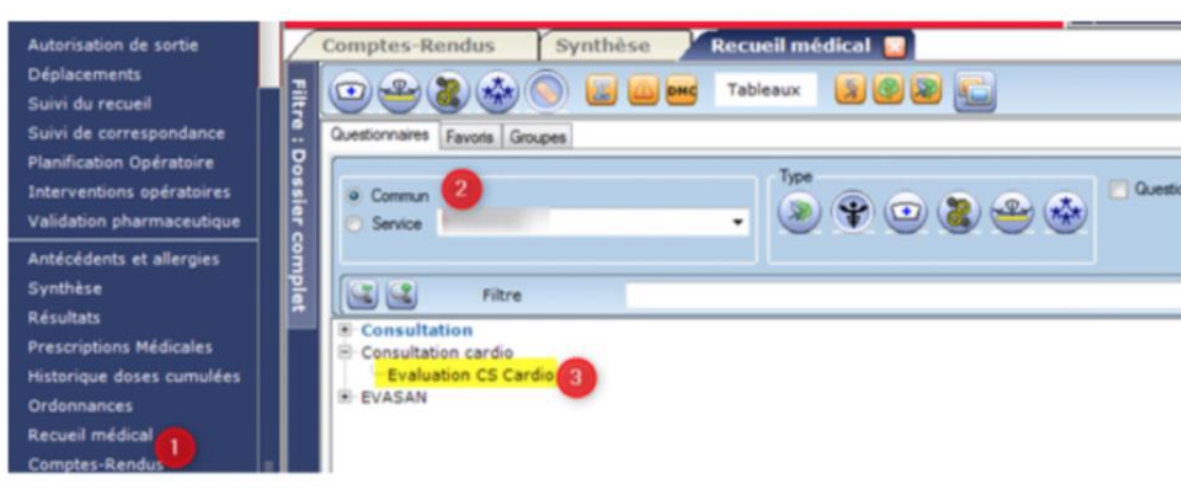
Autorisation de sortie
Déplacements
Suivi du recueil
Suivi de correspondance
Planification Opératoire
Interventions opératoires
Validation pharmaceutique
Antécédents et allergies
Synthèse
Résultats
Prescriptions Médicales
Historique doses cumulées
Ordonnances
Recueil médical 1
Comptes-Rendus

Comptes-Rendus | Synthèse | Recueil médical

Filtre : Dossier complet

DMC Tableaux

Questionnaires | Favoris | Groupes

Commun 2
Service

Type

Questio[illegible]

Filtre

Consultation
Consultation cardio
Evaluation CS Cardio 3
EVASAN